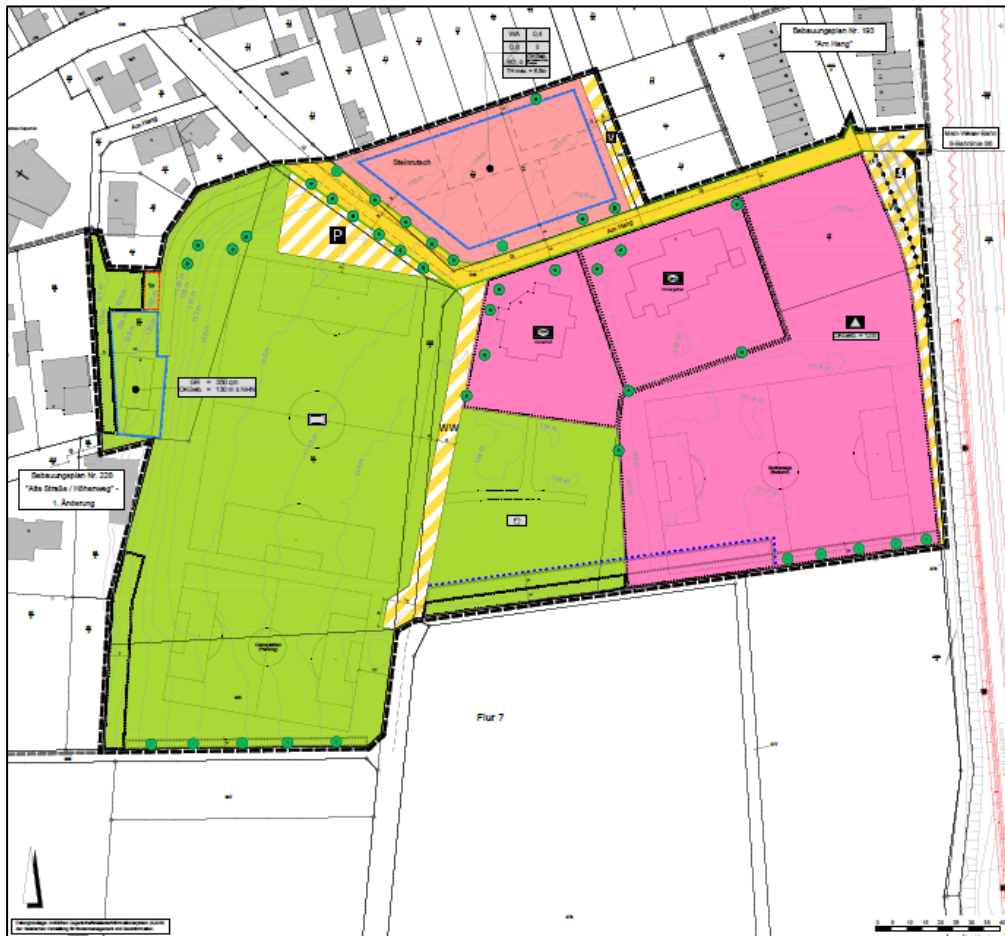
| WA | 0,4 |
|---|---|
| 0,8 | II |
| SD, 0 | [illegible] |
| TH max. = 8,5m | |

Bebauungsplan Nr. 193
"Am Hang"

Main-Weser-Bahn
S-Bahnlinie S6

Am Hang

Steinrutsch

P

V

Am Hang

GR = 350 qm
OKGeb. = 1,00 m ü NHN

WW

Bebauungsplan Nr. 226
"Alte Straße / Höhenweg" -
1. Änderung

Flur 7

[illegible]